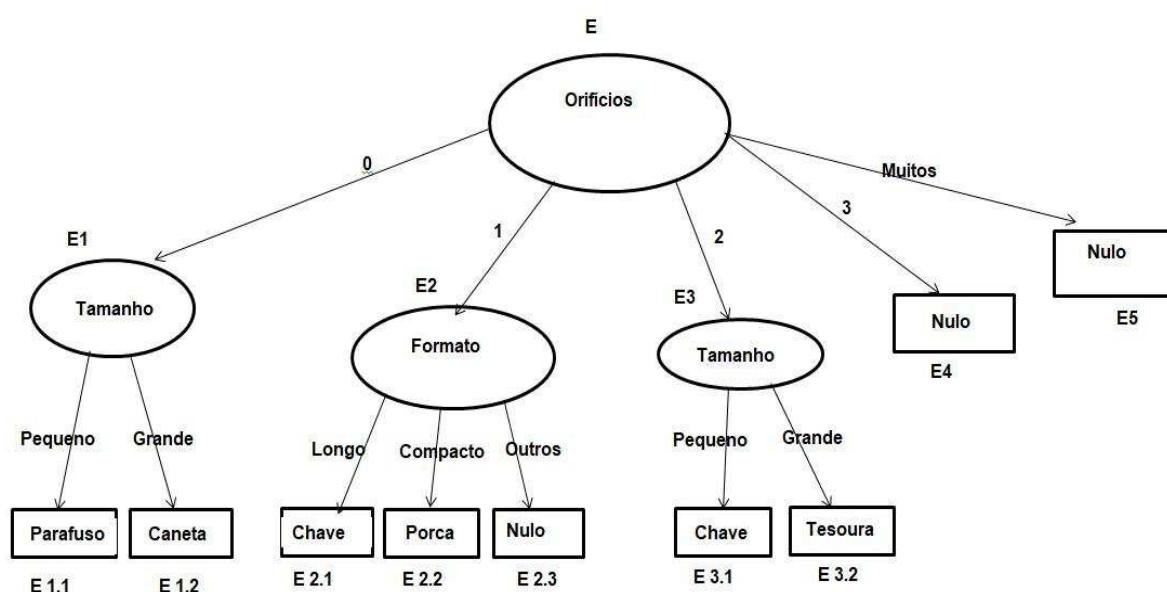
E

Orificios

0

1

2

3

Muitos

E1

Tamanho

E2

Formato

E3

Tamanho

Nulo

E4

Nulo

E5

Pequeno

Grande

Longo

Compacto

Outros

Pequeno

Grande

Parafuso

E 1.1

Caneta

E 1.2

Chave

E 2.1

Porca

E 2.2

Nulo

E 2.3

Chave

E 3.1

Tesoura

E 3.2